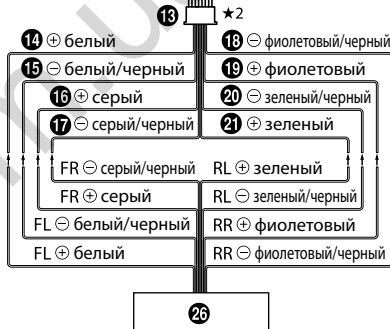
⓭ ★2

⓮ ⊕ белый
⓯ ⊖ белый/черный
⓰ ⊕ серый
⓱ ⊖ серый/черный

⓲ ⊖ фиолетовый/черный
⓳ ⊕ фиолетовый
⓴ ⊖ зеленый/черный
㉑ ⊕ зеленый

FR ⊖ серый/черный
FR ⊕ серый
FL ⊖ белый/черный
FL ⊕ белый

RL ⊕ зеленый
RL ⊖ зеленый/черный
RR ⊕ фиолетовый
RR ⊖ фиолетовый/черный

㉖